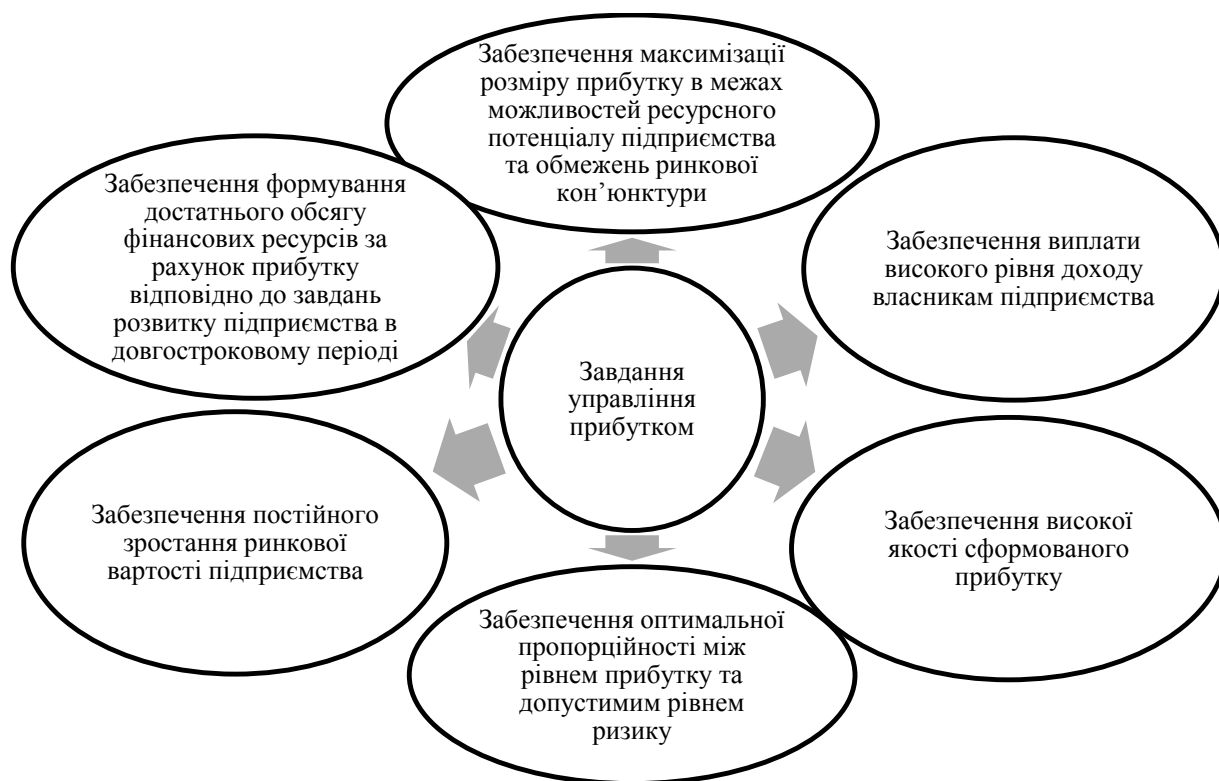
Забезпечення максимізації розміру прибутку в межах можливостей ресурсного потенціалу підприємства та обмежень ринкової кон'юнктури

Забезпечення формування достатнього обсягу фінансових ресурсів за рахунок прибутку відповідно до завдань розвитку підприємства в довгостроковому періоді

Забезпечення виплати високого рівня доходу власникам підприємства

Завдання управління прибутком

Забезпечення постійного зростання ринкової вартості підприємства

Забезпечення високої якості сформованого прибутку

Забезпечення оптимальної пропорційності між рівнем прибутку та допустимим рівнем ризику